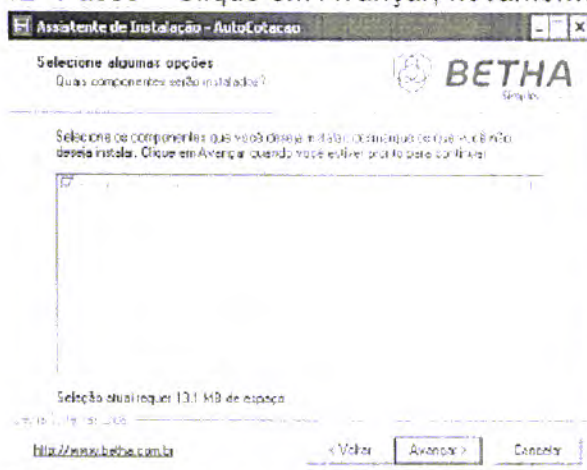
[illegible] Passo – Clique em Avançar, novamente

Assistente de Instalação - AutoCotacao

Selecione algumas opções
Quais componentes serão instalados?

BETHA
Sistemas

Selecione os componentes que você deseja instalar; desmarque os que você não deseja instalar. Clique em Avançar quando você estiver pronto para continuar.

Seleção atual requer 13.1 MB de espaço.

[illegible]

http://www.betha.com.br

< Voltar

Avançar >

Cancelar